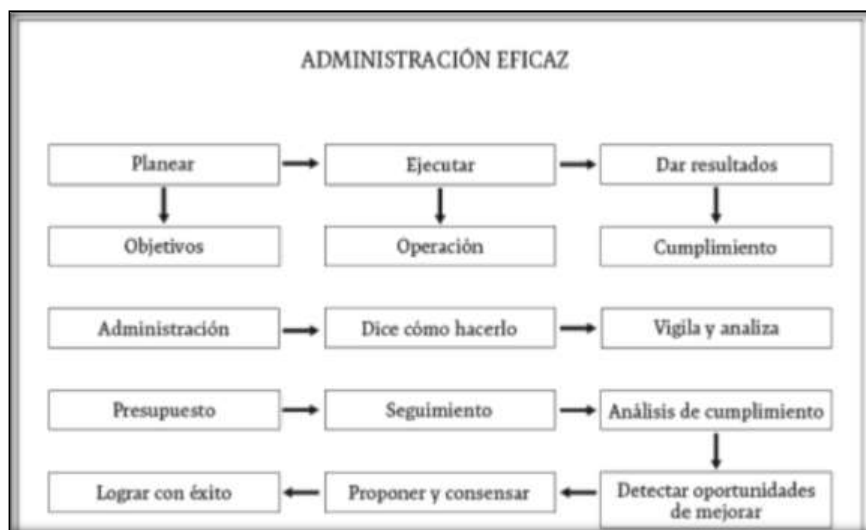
ADMINISTRACIÓN EFICAZ

Planear

Ejecutar

Dar resultados

Objetivos

Operación

Cumplimiento

Administración

Dice cómo hacerlo

Vigila y analiza

Presupuesto

Seguimiento

Análisis de cumplimiento

Lograr con éxito

Proponer y consensar

Detectar oportunidades de mejorar